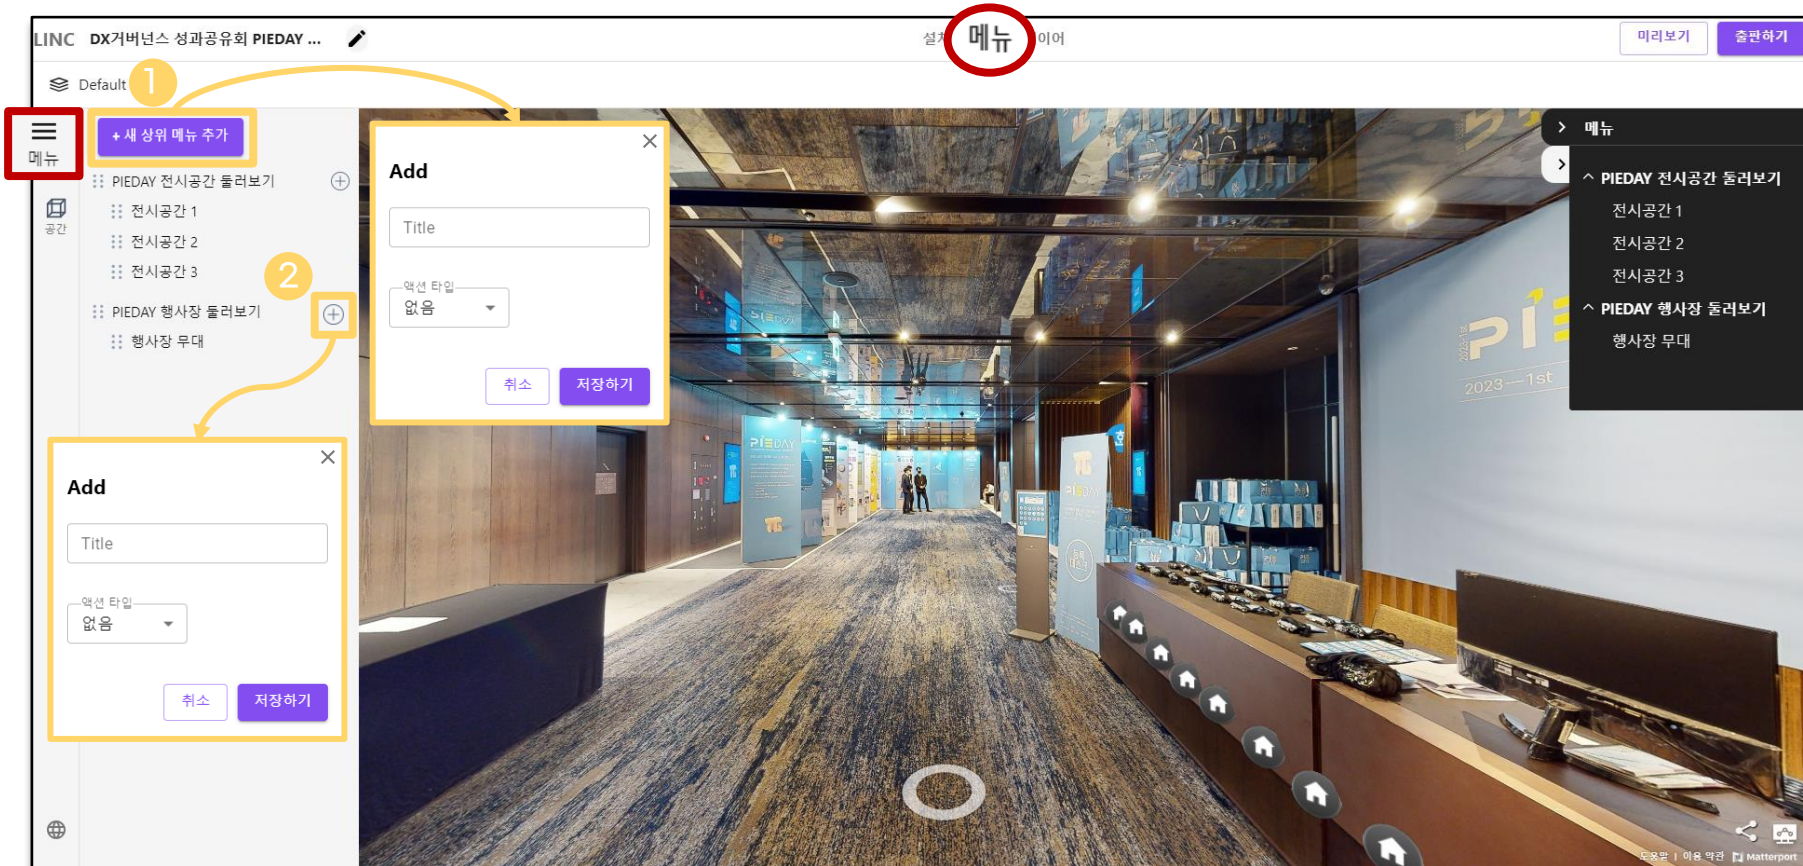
LINC DX거버넌스 성과공유회 PIEDAY ...

설치 메뉴 이어

미리보기 출판하기

Default

1

메뉴

공간

+ 새 상위 메뉴 추가

PIEDAY 전시공간 둘러보기

전시공간 1

전시공간 2

전시공간 3

2

PIEDAY 행사장 둘러보기

행사장 무대

Add

Title

액션 타입

없음

취소 저장하기

Add

Title

액션 타입

없음

취소 저장하기

메뉴

PIEDAY 전시공간 둘러보기

전시공간 1

전시공간 2

전시공간 3

PIEDAY 행사장 둘러보기

행사장 무대

PIEDAY

2023 — 1st

도움말 | 이용 약관 | Matterport